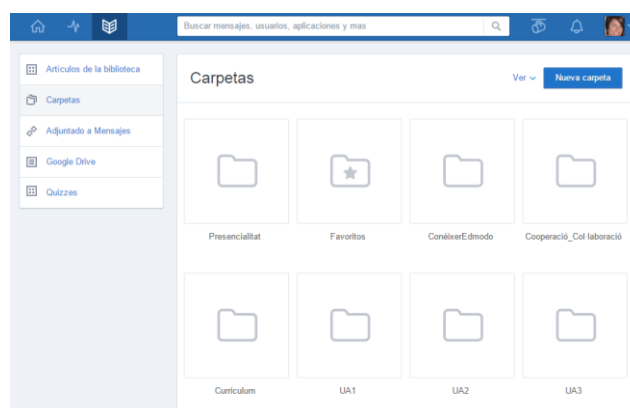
Buscar mensajes, usuarios, aplicaciones y mas

Artículos de la biblioteca
Carpetas
Adjuntado a Mensajes
Google Drive
Quizzes

Carpetas

Ver
Nueva carpeta

Presencialitat
Favoritos
ConéixerEdmodo
Cooperació_Col·laboració

Currículum
UA1
UA2
UA3